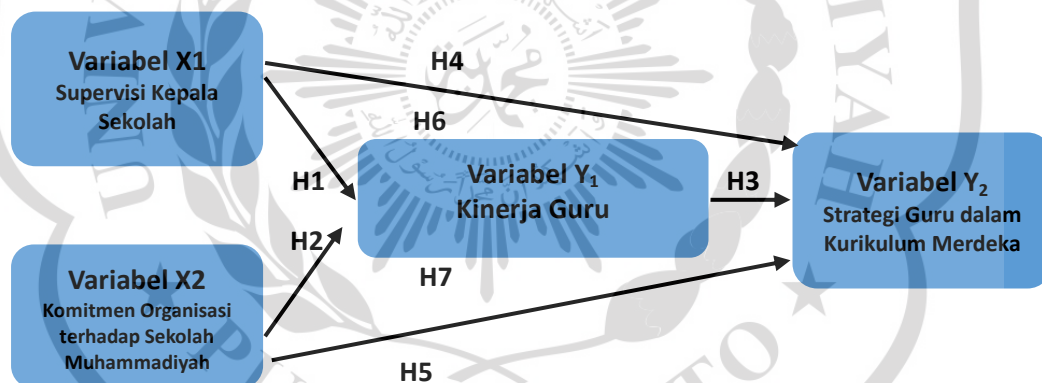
Variabel X1
Supervisi Kepala Sekolah

H4

H6

H1

Variabel $Y_1$
Kinerja Guru

H3

Variabel $Y_2$
Strategi Guru dalam Kurikulum Merdeka

H2

H7

Variabel X2
Komitmen Organisasi terhadap Sekolah Muhammadiyah

H5